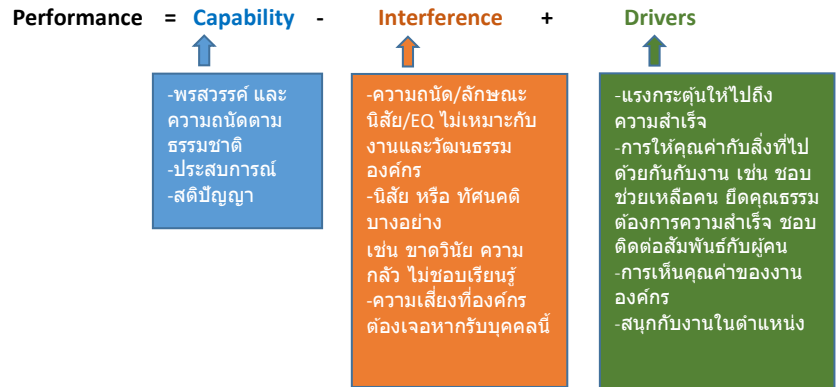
Performance = Capability - Interference + Drivers

-พรสวรรค์ และความถนัดตามธรรมชาติ
-ประสบการณ์
-สติปัญญา

-ความถนัด/ลักษณะนิสัย/EQ ไม่เหมาะกับงานและวัฒนธรรมองค์กร
-นิสัย หรือ ทัศนคติบางอย่าง
เช่น ขาดวินัย ความกลัว ไม่ชอบเรียนรู้
-ความเสี่ยงที่องค์กรต้องเจอหากรับบุคคลนี้

-แรงกระตุ้นให้ไปถึงความสำเร็จ
-การให้คุณค่ากับสิ่งที่ไปด้วยกันกับงาน เช่น ชอบช่วยเหลือคน ยึดคุณธรรม ต้องการความสำเร็จ ชอบติดต่อสัมพันธ์กับผู้คน
-การเห็นคุณค่าของงาน องค์กร
-สนุกกับงานในตำแหน่ง